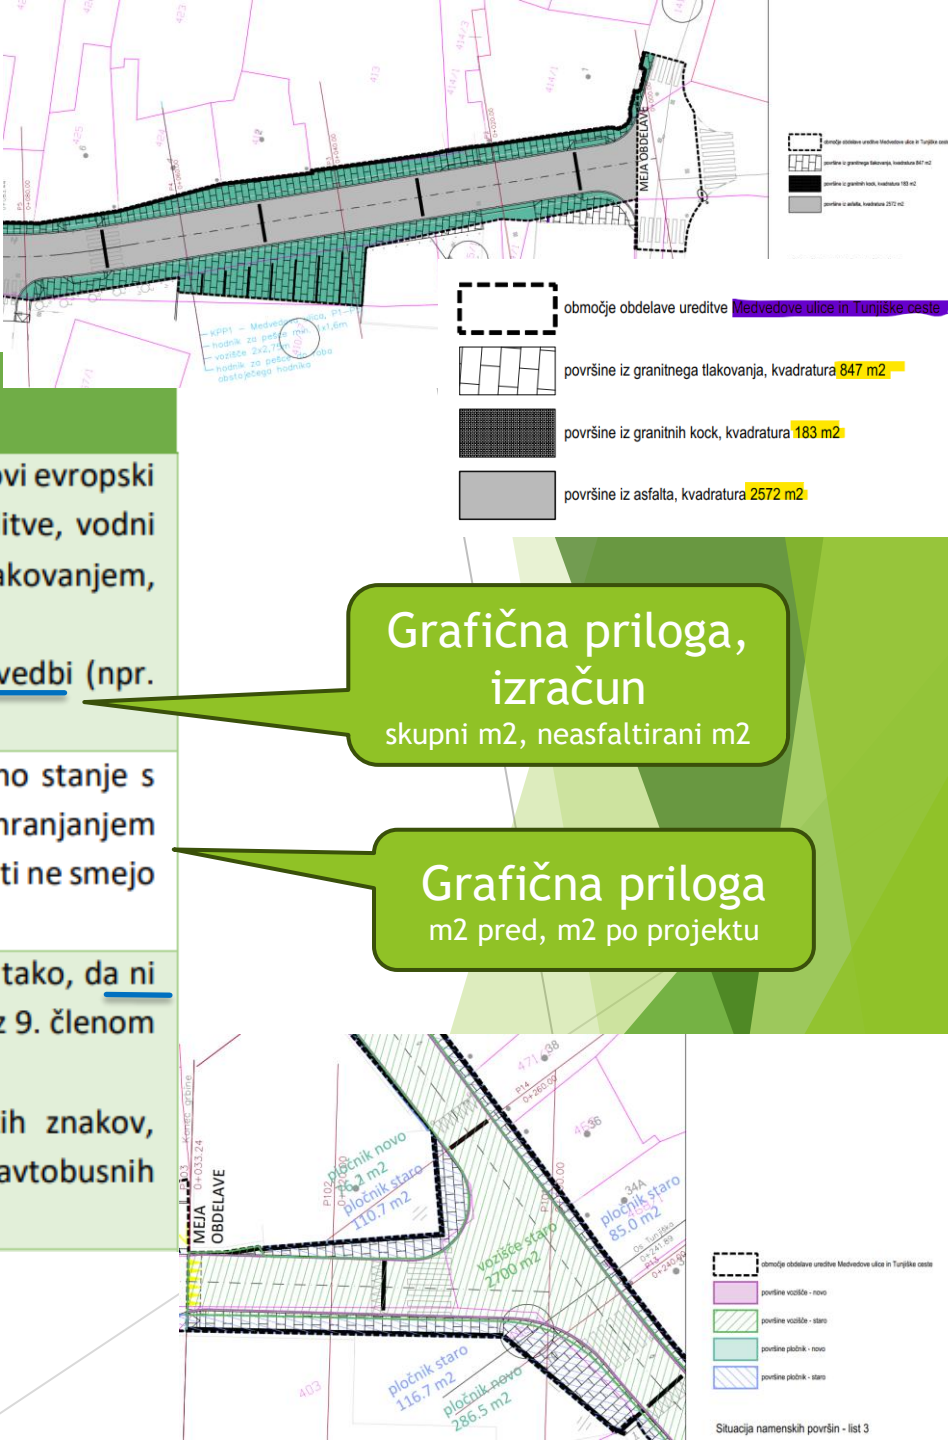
MEJA OBDELAVE

območje obdelave ureditve Medvedove ulice in Tunjiške ceste

površine iz granitnega tlakovanja, kvadratura 847 m2

površine iz granitnih kock, kvadratura 183 m2

površine iz asfalta, kvadratura 2572 m2

KPP1 – Medvedova ulica, P1
hodnik za pešce
vozišče 2x2,75
hodnik za pešce
obstoječega hodnika

ovi evropski
itve, vodni
akovanjem,

vedbi (npr.

no stanje s
hranjenjem
ti ne smejo

tako, da ni
z 9. členom

ih znakov,
avtobusnih

Grafična priloga, izračun
skupni m2, neasfaltirani m2

Grafična priloga
m2 pred, m2 po projektu

MEJA OBDELAVE

pločnik novo 16,2 m2
pločnik staro 110,7 m2
vozišče staro 2700 m2
pločnik staro 85,0 m2
pločnik staro 116,7 m2
pločnik novo 286,5 m2

območje obdelave ureditve Medvedove ulice in Tunjiške ceste
površine vozišče - novo
površine vozišče - staro
površine pločnik - novo
površine pločnik - staro

Situacija namenskih površin - list 3